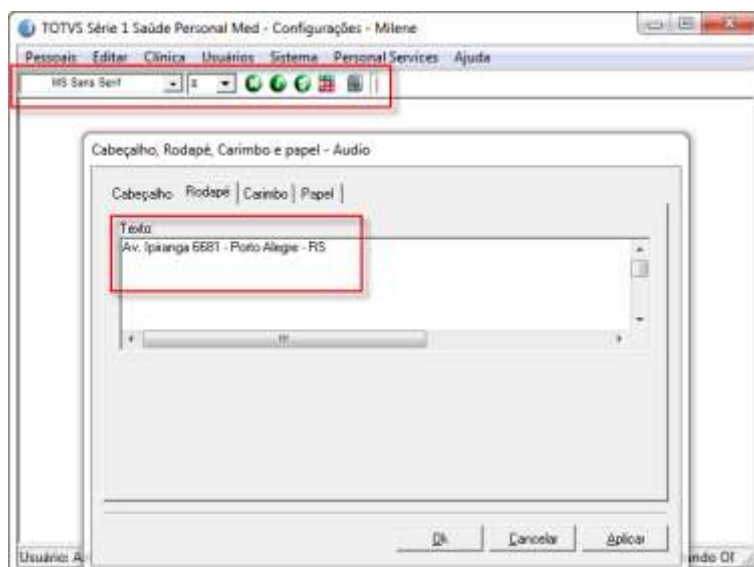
TOTVS Série 1 Saúde Personal Med - Configurações - Milene

Pessoais Editar Clínica Usuários Sistema Personal Services Ajuda

MS Sans Serif 8

Cabeçalho, Rodapé, Carimbo e papel - Audio

Cabeçalho Rodapé Carimbo Papel

Texto
Av. Ipiranga 6681 - Porto Alegre - RS

Ok Cancelar Aplicar

Usuário: A

ndo Of